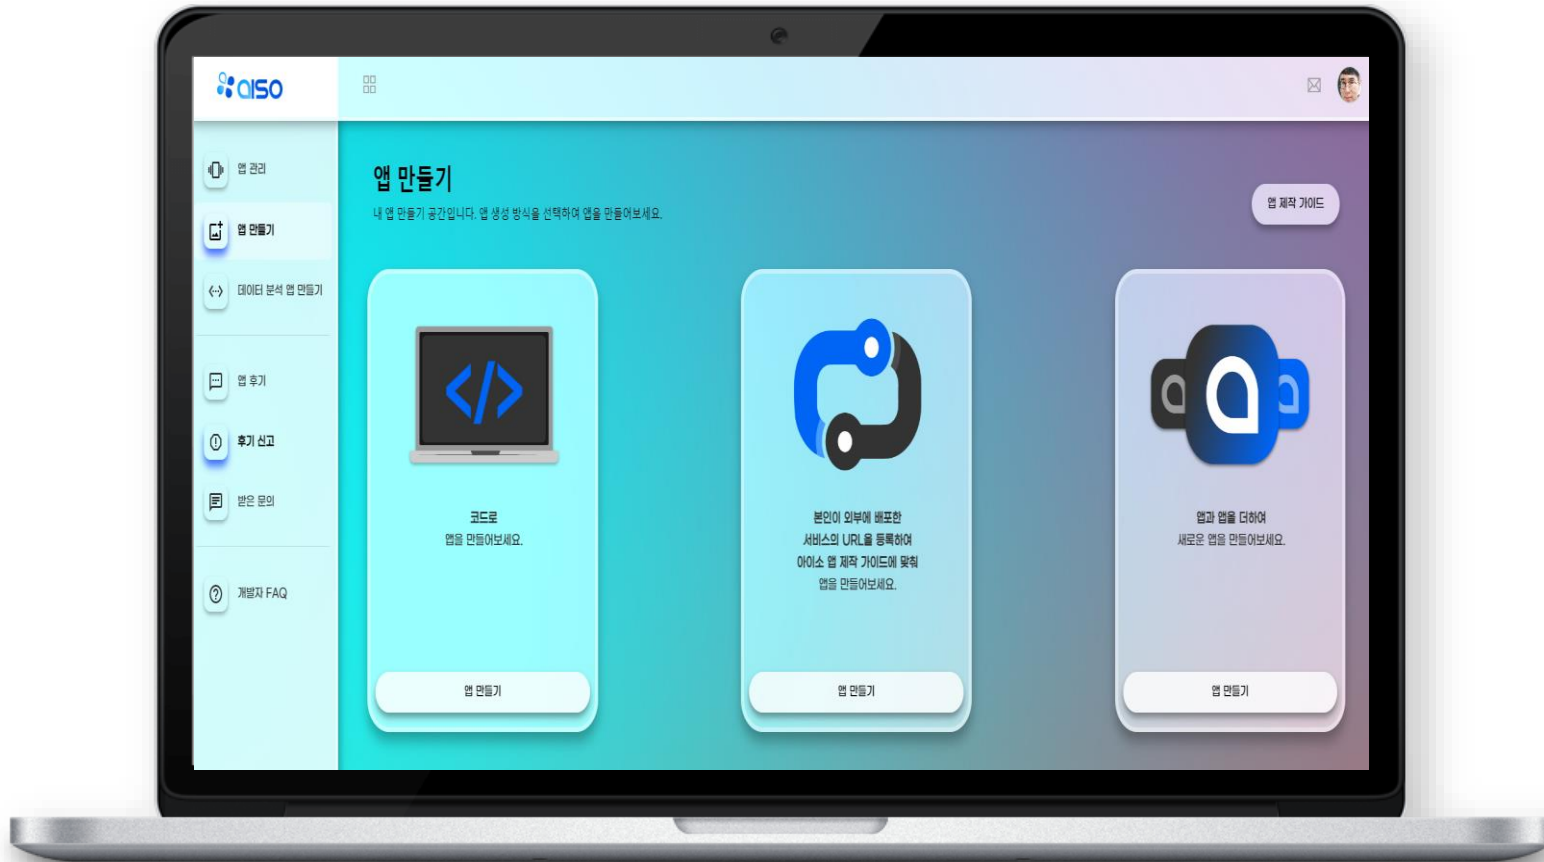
aiso

앱 관리

앱 만들기

데이터 분석 앱 만들기

앱 후기

후기 신고

받은 문의

개발자 FAQ

앱 만들기

내 앱 만들기 공간입니다. 앱 생성 방식을 선택하여 앱을 만들어보세요.

앱 제작 가이드

코드로
앱을 만들어보세요.

앱 만들기

본인이 외부에 배포한
서비스의 URL을 등록하여
아이소 앱 제작 가이드에 맞춰
앱을 만들어보세요.

앱 만들기

앱과 앱을 더하여
새로운 앱을 만들어보세요.

앱 만들기